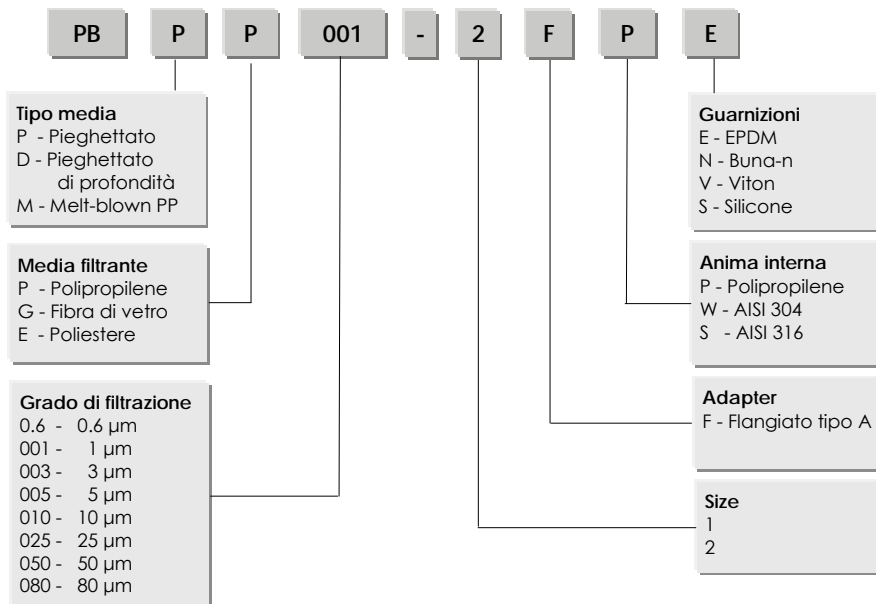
PB P P 001 - 2 F P E

Tipo media
P - Pieghettato
D - Pieghettato di profondità
M - Melt-blown PP

Media filtrante
P - Polipropilene
G - Fibra di vetro
E - Poliestere

Grado di filtrazione
0.6 - 0.6 µm
001 - 1 µm
003 - 3 µm
005 - 5 µm
010 - 10 µm
025 - 25 µm
050 - 50 µm
080 - 80 µm

Guarnizioni
E - EPDM
N - Buna-n
V - Viton
S - Silicone

Anima interna
P - Polipropilene
W - AISI 304
S - AISI 316

Adapter
F - Flangiato tipo A

Size
1
2